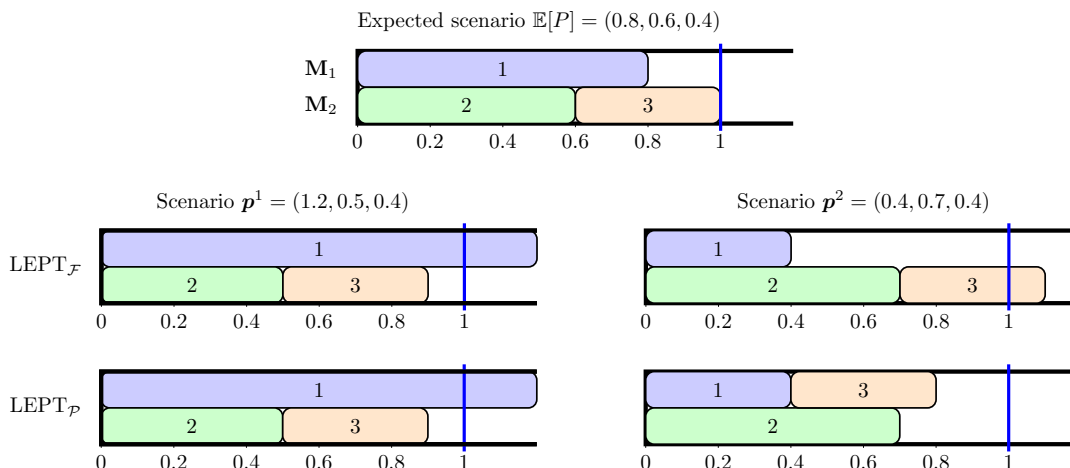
Expected scenario $\mathbb{E}[P] = (0.8, 0.6, 0.4)$

$\mathbf{M}_1$
$\mathbf{M}_2$

1
2
3

0 0.2 0.4 0.6 0.8 1

Scenario $\boldsymbol{p}^1 = (1.2, 0.5, 0.4)$

Scenario $\boldsymbol{p}^2 = (0.4, 0.7, 0.4)$

$\mathrm{LEPT}_{\mathcal{F}}$

1
2
3

0 0.2 0.4 0.6 0.8 1

1
2
3

0 0.2 0.4 0.6 0.8 1

$\mathrm{LEPT}_{\mathcal{P}}$

1
2
3

0 0.2 0.4 0.6 0.8 1

1
3
2

0 0.2 0.4 0.6 0.8 1